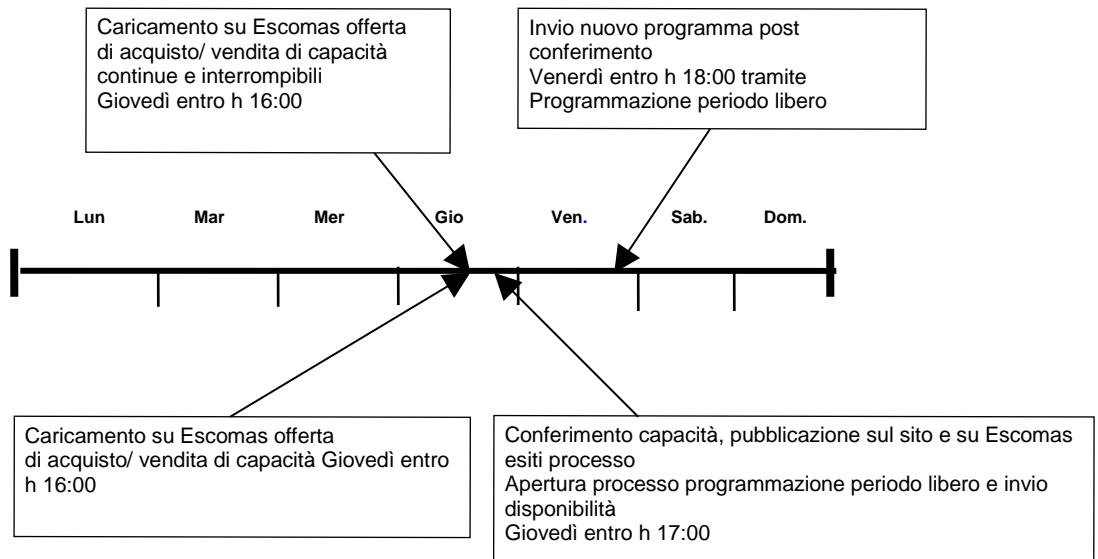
Caricamento su Escomas offerta di acquisto/ vendita di capacità continue e interrompibili
Giovedì entro h 16:00

Invio nuovo programma post conferimento
Venerdì entro h 18:00 tramite Programmazione periodo libero

Lun

Mar

Mer

Gio

Ven.

Sab.

Dom.

Caricamento su Escomas offerta di acquisto/ vendita di capacità Giovedì entro h 16:00

Conferimento capacità, pubblicazione sul sito e su Escomas esiti processo
Apertura processo programmazione periodo libero e invio disponibilità
Giovedì entro h 17:00